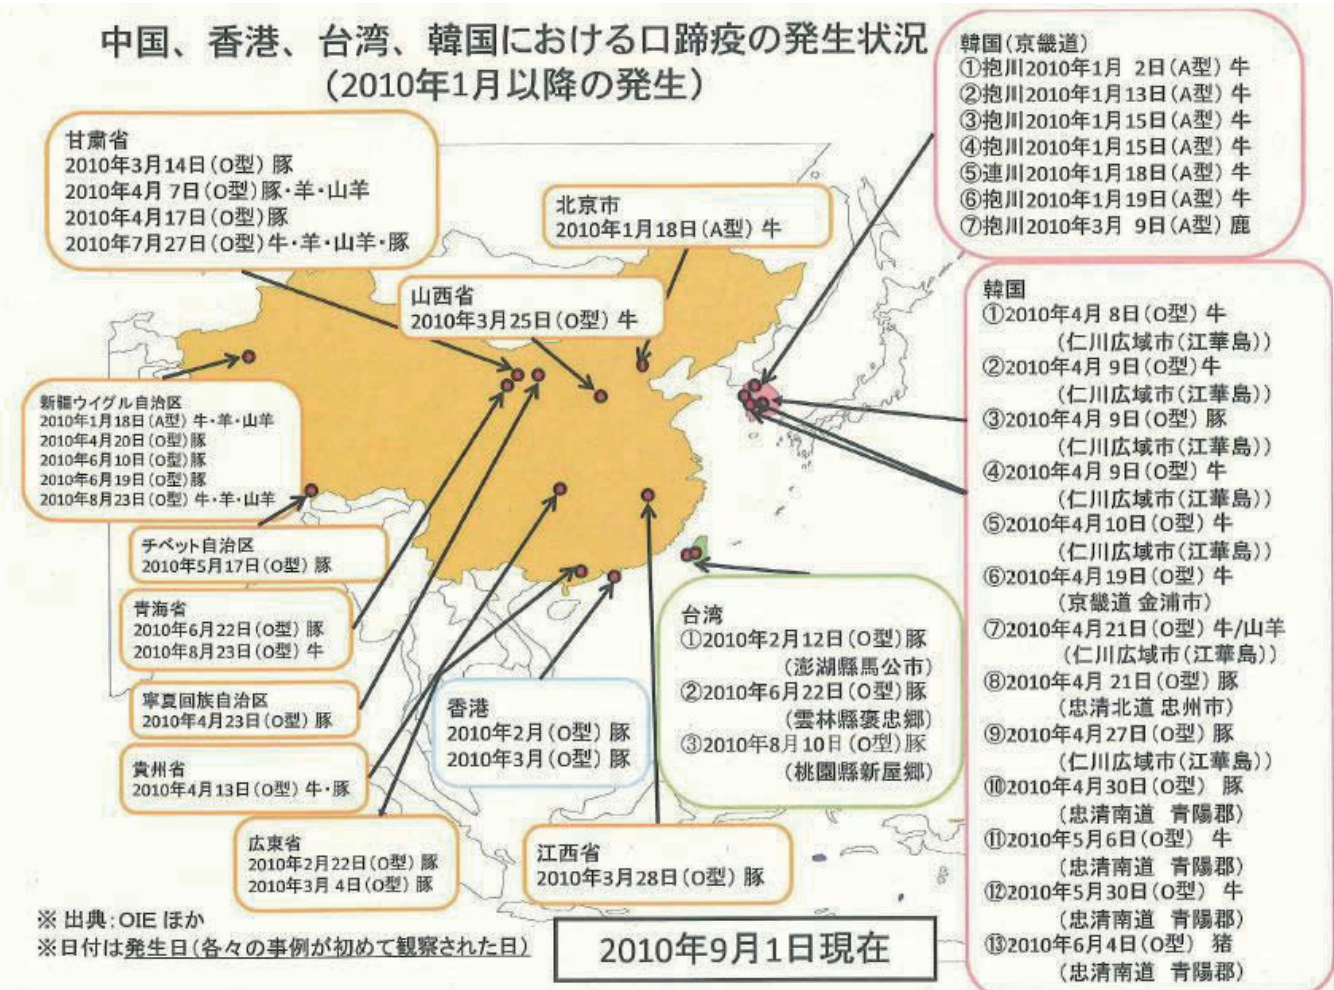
中国、香港、台湾、韓国における口蹄疫の発生状況
(2010年1月以降の発生)

甘粛省
2010年3月14日(O型)豚
2010年4月 7日(O型)豚・羊・山羊
2010年4月17日(O型)豚
2010年7月27日(O型)牛・羊・山羊・豚

北京市
2010年1月18日(A型)牛

山西省
2010年3月25日(O型)牛

新疆ウイグル自治区
2010年1月18日(A型)牛・羊・山羊
2010年4月20日(O型)豚
2010年6月10日(O型)豚
2010年6月19日(O型)豚
2010年8月23日(O型)牛・羊・山羊

チベット自治区
2010年5月17日(O型)豚

青海省
2010年6月22日(O型)豚
2010年8月23日(O型)牛

寧夏回族自治区
2010年4月23日(O型)豚

貴州省
2010年4月13日(O型)牛・豚

広東省
2010年2月22日(O型)豚
2010年3月 4日(O型)豚

香港
2010年2月(O型)豚
2010年3月(O型)豚

江西省
2010年3月28日(O型)豚

台湾
①2010年2月12日(O型)豚
(澎湖縣馬公市)
②2010年6月22日(O型)豚
(雲林縣褒忠郷)
③2010年8月10日(O型)豚
(桃園縣新屋郷)

韓国(京畿道)
①抱川2010年1月 2日(A型)牛
②抱川2010年1月13日(A型)牛
③抱川2010年1月15日(A型)牛
④抱川2010年1月15日(A型)牛
⑤連川2010年1月18日(A型)牛
⑥抱川2010年1月19日(A型)牛
⑦抱川2010年3月 9日(A型)鹿

韓国
①2010年4月 8日(O型)牛
(仁川広域市(江華島))
②2010年4月 9日(O型)牛
(仁川広域市(江華島))
③2010年4月 9日(O型)豚
(仁川広域市(江華島))
④2010年4月 9日(O型)牛
(仁川広域市(江華島))
⑤2010年4月10日(O型)牛
(仁川広域市(江華島))
⑥2010年4月19日(O型)牛
(京畿道 金浦市)
⑦2010年4月21日(O型)牛/山羊
(仁川広域市(江華島))
⑧2010年4月 21日(O型)豚
(忠清北道 忠州市)
⑨2010年4月27日(O型)豚
(仁川広域市(江華島))
⑩2010年4月30日(O型) 豚
(忠清南道 青陽郡)
⑪2010年5月6日(O型) 牛
(忠清南道 青陽郡)
⑫2010年5月30日(O型) 牛
(忠清南道 青陽郡)
⑬2010年6月4日(O型) 猪
(忠清南道 青陽郡)

※出典:OIE ほか
※日付は発生日(各々の事例が初めて観察された日)

2010年9月1日現在